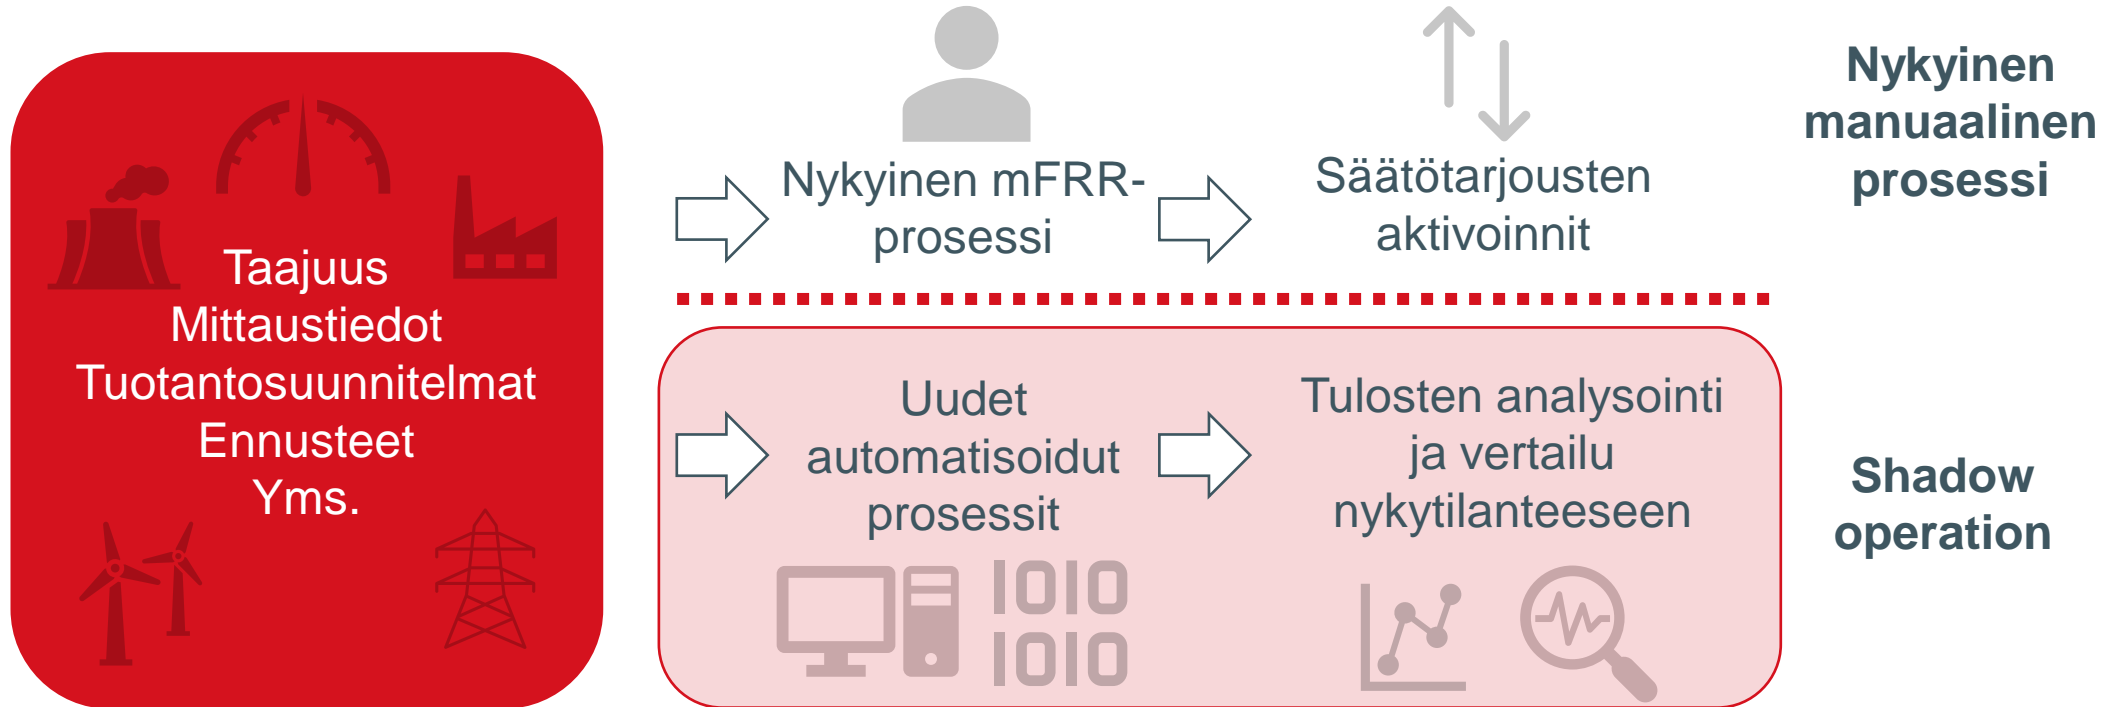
Taajuus
Mittaustiedot
Tuotantosuunnitelmat
Ennusteet
Yms.

Nykyinen mFRR-prosessi

Säätötarjousten aktivoinnit

Nykyinen manuaalinen prosessi

Uudet automatisoidut prosessit

1010
1010

Tulosten analysointi ja vertailu nykytilanteeseen

Shadow operation